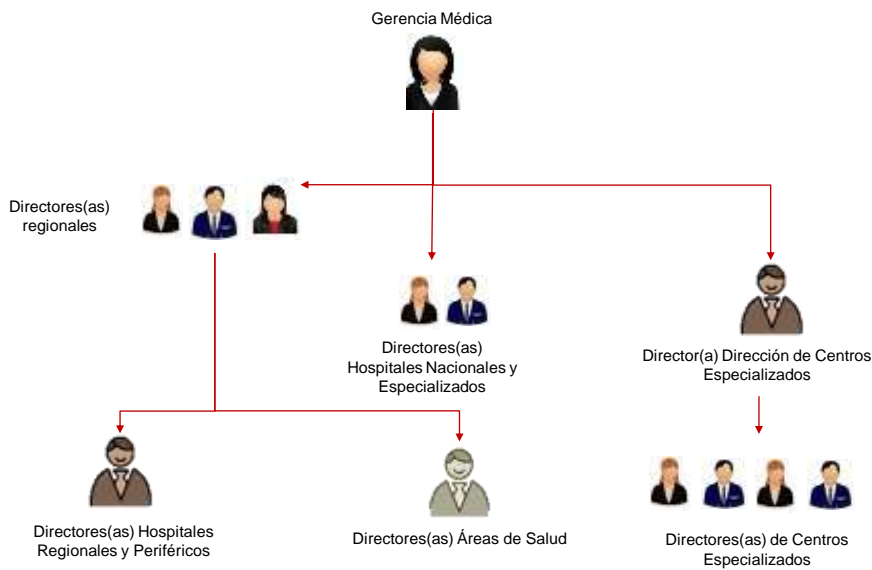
Gerencia Médica

Directores(as) regionales

Directores(as) Hospitales Nacionales y Especializados

Director(a) Dirección de Centros Especializados

Directores(as) Hospitales Regionales y Periféricos

Directores(as) Áreas de Salud

Directores(as) de Centros Especializados